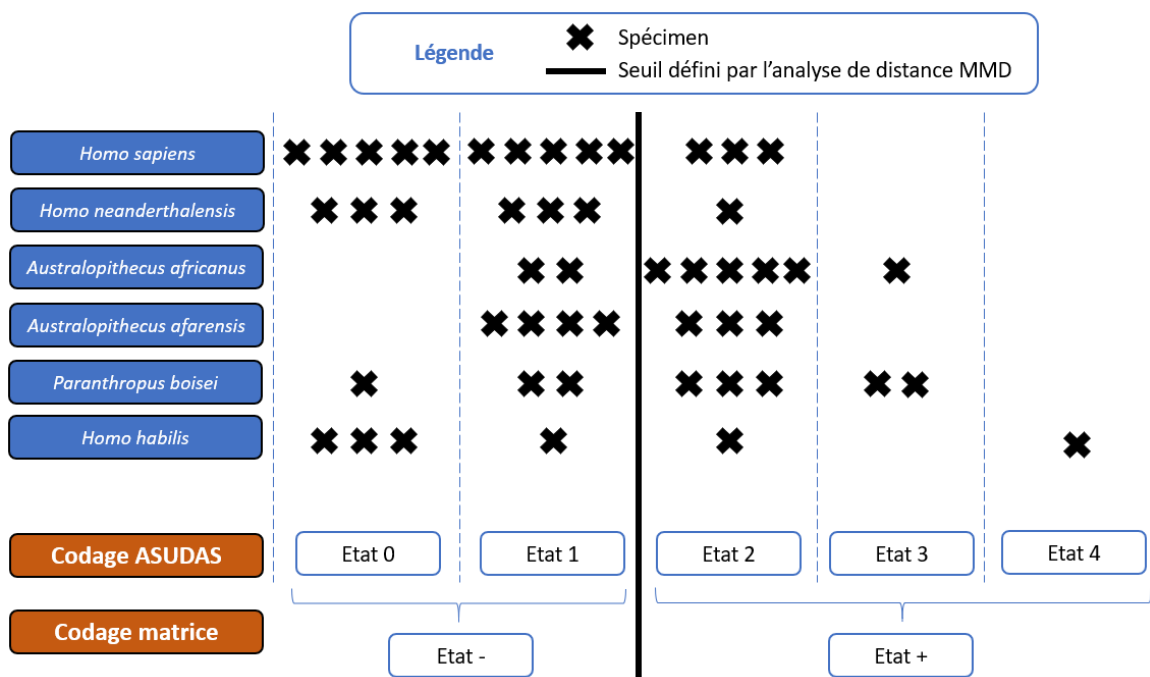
Légende
Spécimen
Seuil défini par l'analyse de distance MMD

Homo sapiens
Homo neanderthalensis
Australopithecus africanus
Australopithecus afarensis
Paranthropus boisei
Homo habilis

Codage ASUDAS
Etat 0
Etat 1
Etat 2
Etat 3
Etat 4

Codage matrice
Etat -
Etat +